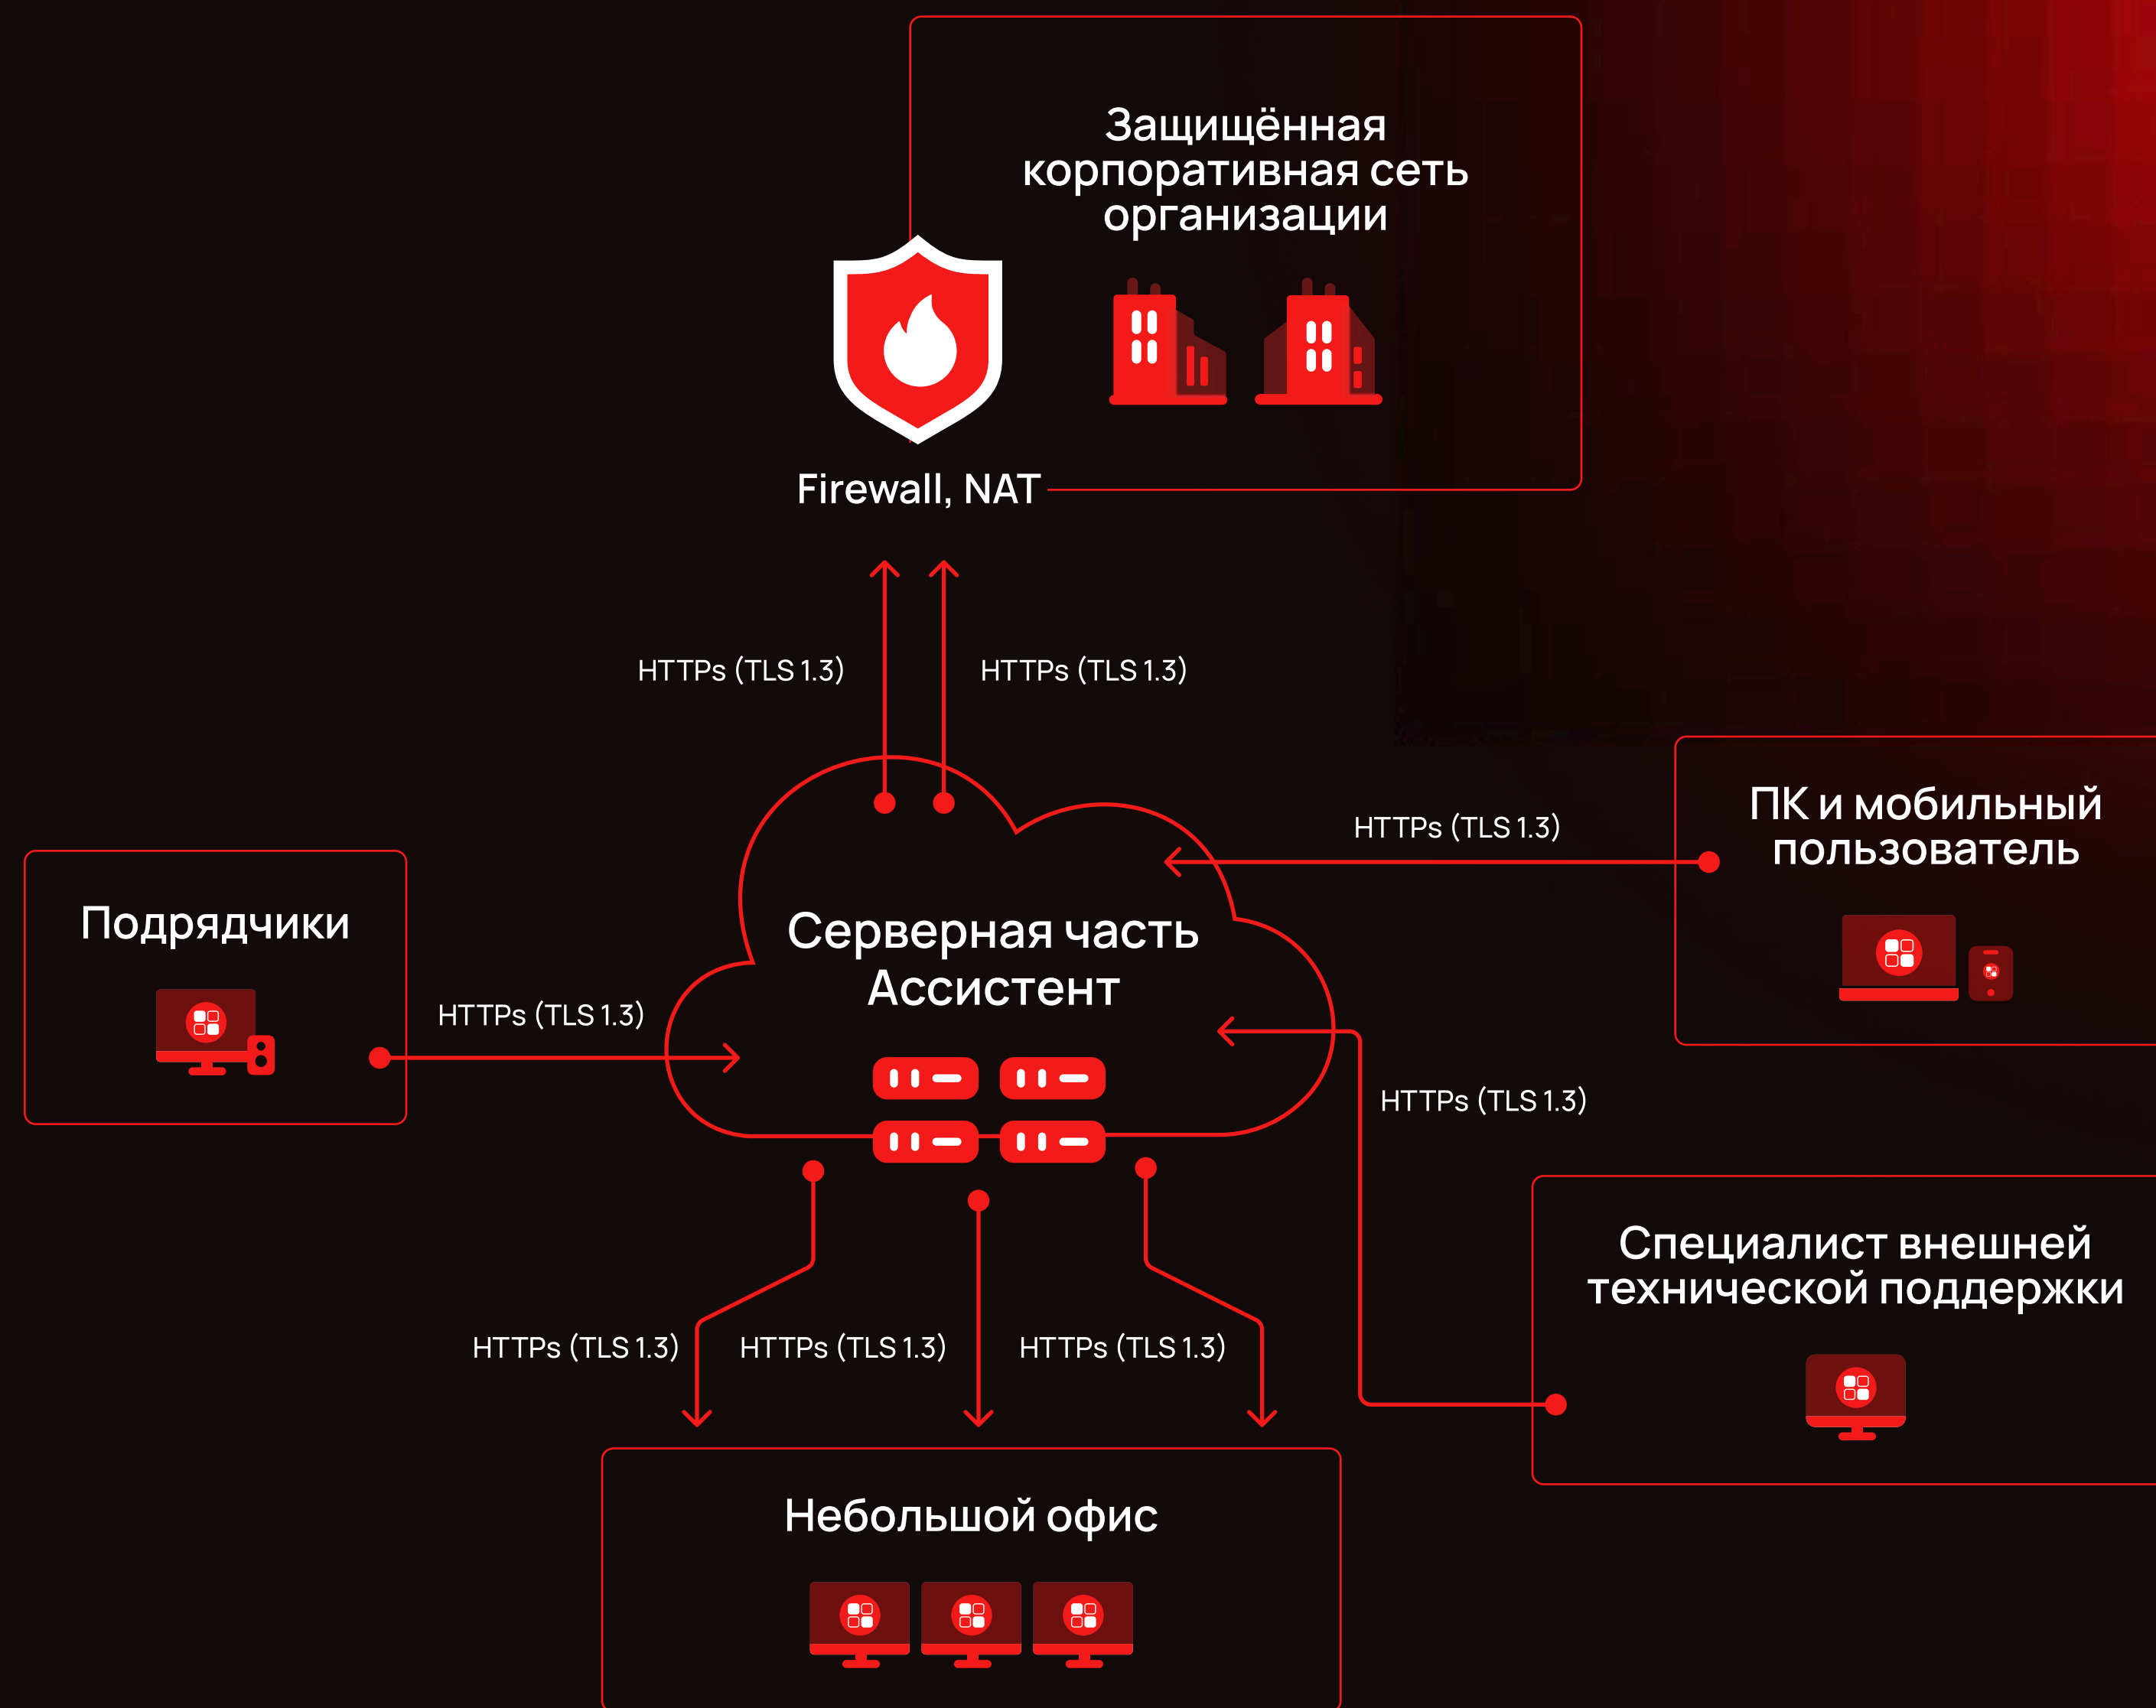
Защищённая корпоративная сеть организации

Firewall, NAT

HTTPs (TLS 1.3)

HTTPs (TLS 1.3)

ПК и мобильный пользователь

HTTPs (TLS 1.3)

Подрядчики

HTTPs (TLS 1.3)

Серверная часть Ассистент

HTTPs (TLS 1.3)

Специалист внешней технической поддержки

HTTPs (TLS 1.3)

HTTPs (TLS 1.3)

HTTPs (TLS 1.3)

Небольшой офис